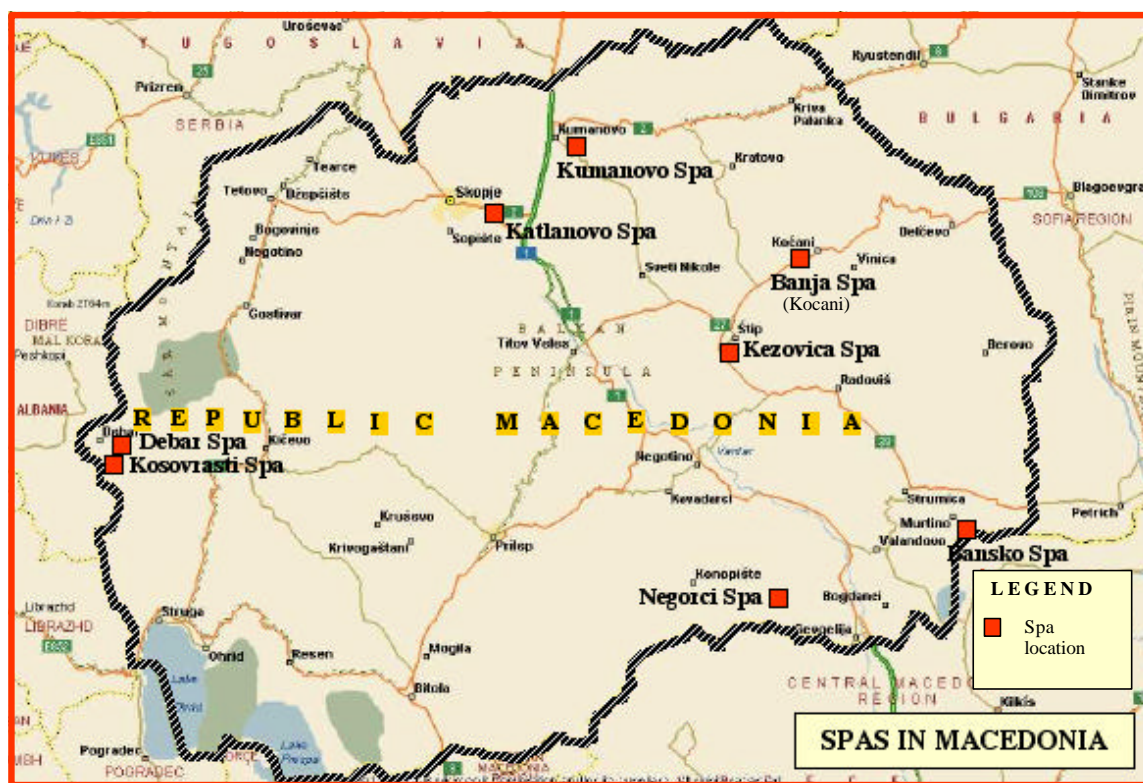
Uroševac
YUGOSLAVIA
Prizren
SERBIA
KUKES
Kyustendil
Stanke Dimitrov
BULGARIA
Kriva Palanka
Kumanovo
Kumanovo Spa
Kratovo
Tearce
Tetovo
Želino
Skopje
Katlanovo Spa
Sopište
Bogovinje
Negotino
Blagoevgrad
SOFIA REGION
Delčevo
Kočani
Vinica
Sveti Nikole
Banja Spa
(Kocani)
Gostivar
DIBRE
MAL KORAB
Peshkopi
BALKAN
Štip
Titov Veles
Kezovica Spa
Berovo
PENINSULA
Radoviš
ALBANIA
REPUBLIC MACEDONIA
Debar
Debar Spa
Kičevo
Kosovrasti Spa
Negotino
Vardar
Kavadarci
Strumica
Petrich
Kruševo
Murtino
Valandovo
Krivogaštani
Prilep
Bansko Spa
Konopište
LEGEND
Negorci Spa
Bogdanci
Spa location
Librazhd
LIBRAZHD
Struga
Gevgelija
Ohrid
Resen
Mogila
CENTRAL MACEDONIA REGION
Lake Ohrid
Bitola
Kilkis
Lake Prespa
Pogradec
POGRADEC
SPAS IN MACEDONIA